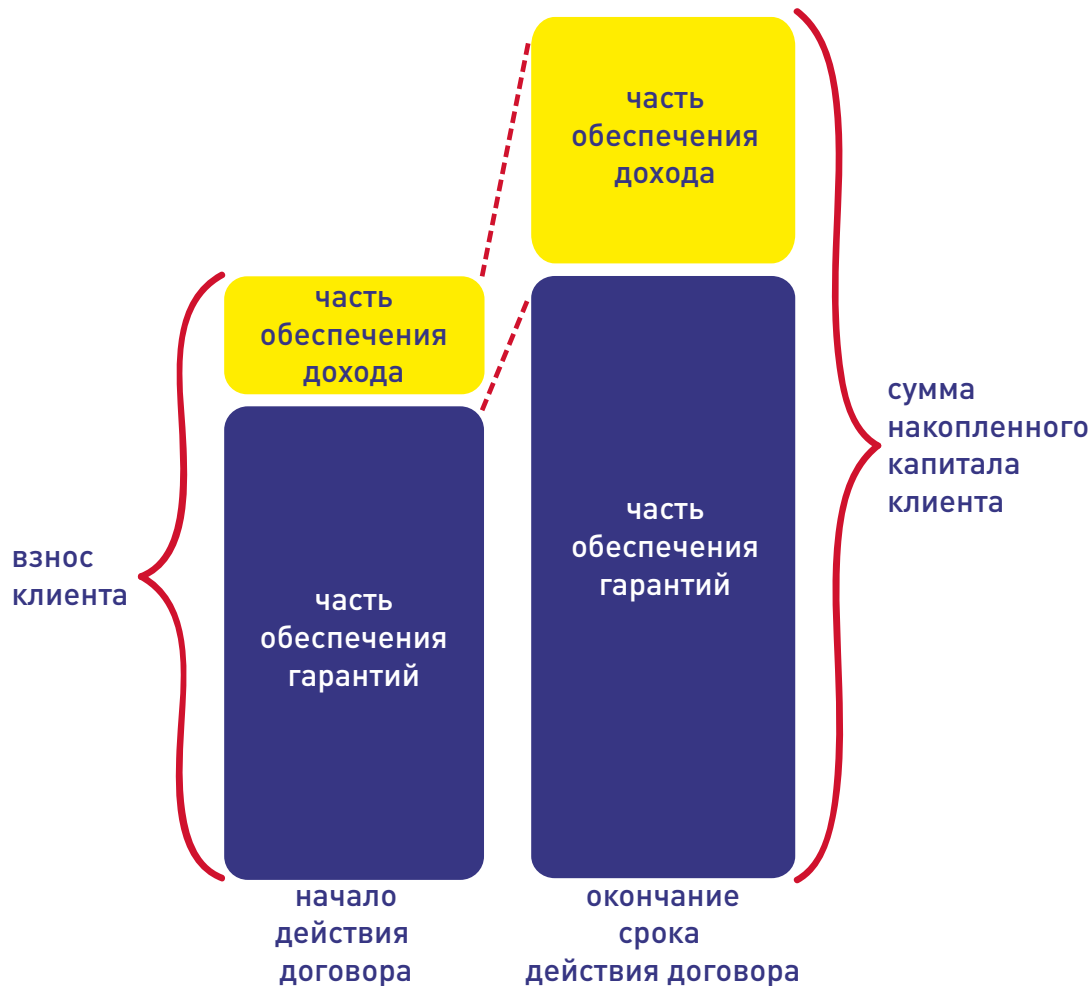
часть обеспечения дохода

часть обеспечения дохода

сумма накопленного капитала клиента

часть обеспечения гарантий

взнос клиента

часть обеспечения гарантий

начало действия договора

окончание срока действия договора